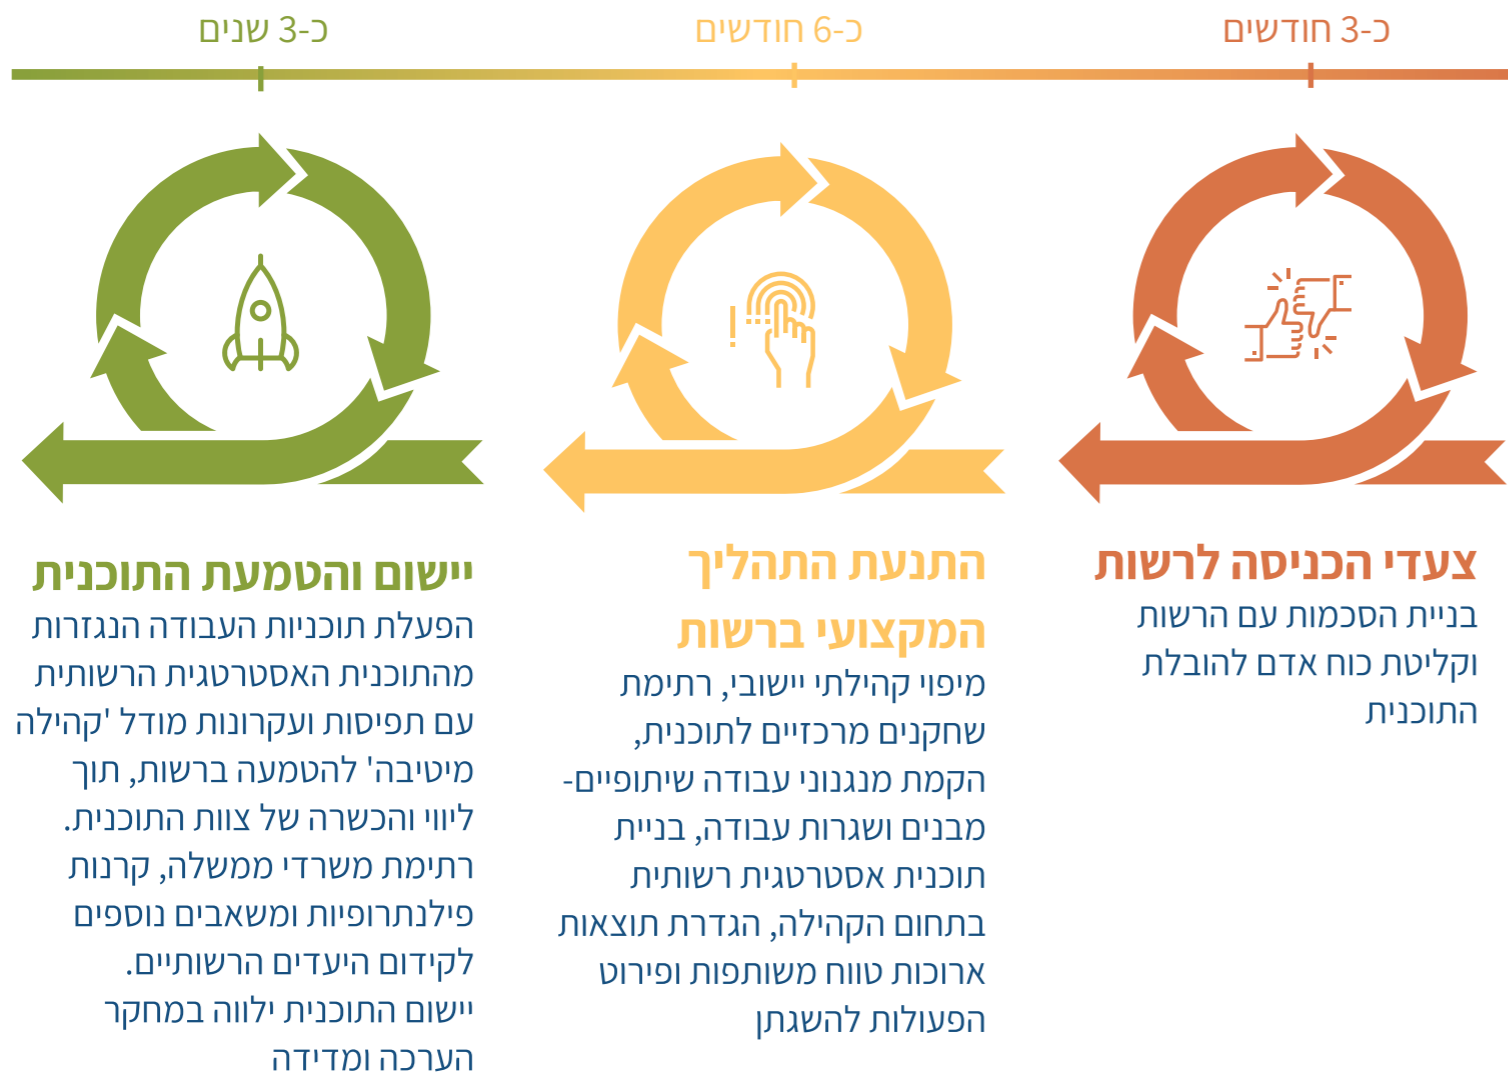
כ-3 חודשים

כ-6 חודשים

כ-3 שנים

צעדי הכניסה לרשות

בניית הסכמות עם הרשות וקליטת כוח אדם להובלת התוכנית

התנעת התהליך המקצועי ברשות

מיפוי קהילתי יישובי, רתימת שחקנים מרכזיים לתוכנית, הקמת מנגנוני עבודה שיתופיים- מבנים ושגרות עבודה, בניית תוכנית אסטרטגית רשותית בתחום הקהילה, הגדרת תוצאות ארוכות טווח משותפות ופירוט הפעולות להשגתן

יישום והטמעת התוכנית

הפעלת תוכניות העבודה הנגזרות מהתוכנית האסטרטגית הרשותית עם תפיסות ועקרונות מודל 'קהילה מיטיבה' להטמעה ברשות, תוך ליווי והכשרה של צוות התוכנית. רתימת משרדי ממשלה, קרנות פילנתרופיות ומשאבים נוספים לקידום היעדים הרשותיים. יישום התוכנית ילווה במחקר הערכה ומדידה